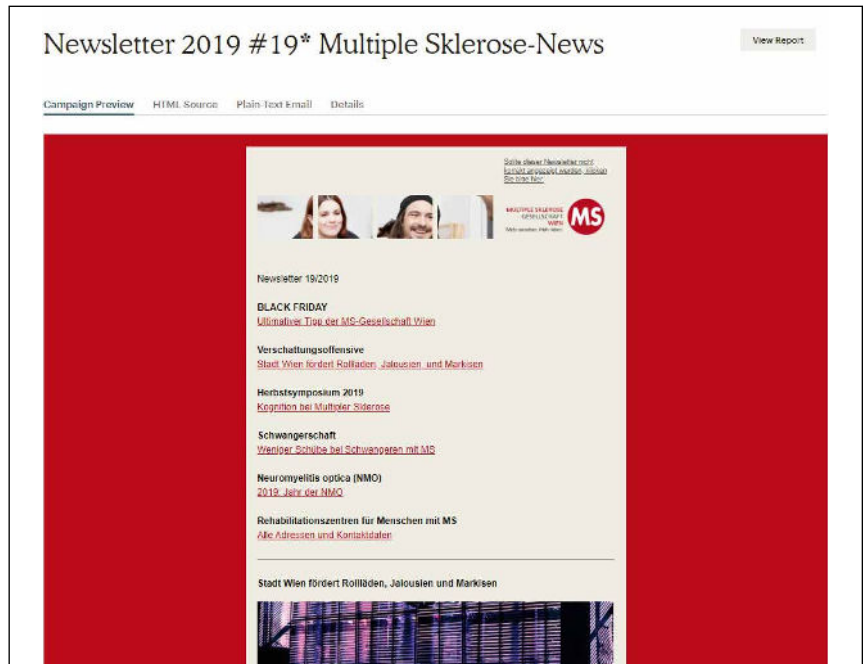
Newsletter 2019 #19* Multiple Sklerose-News

View Report

Campaign Preview HTML Source Plain-Text Email Details

Sollte dieser Newsletter nicht korrekt angezeigt werden, klicken Sie hier.

MULTIPLE SKLEROSE GESELLSCHAFT WIEN

MS

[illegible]

Newsletter 19/2019

BLACK FRIDAY
Ultimativer Tipp der MS-Gesellschaft Wien

Verschattungsoffensive
Stadt Wien fördert Rollläden, Jalousien und Markisen

Herbstsymposium 2019
Kognition bei Multipler Sklerose

Schwangerschaft
Weniger Schübe bei Schwangeren mit MS

Neuromyelitis optica (NMO)
2019: Jahr der NMO

Rehabilitationszentren für Menschen mit MS
Alle Adressen und Kontaktdaten

Stadt Wien fördert Rollläden, Jalousien und Markisen